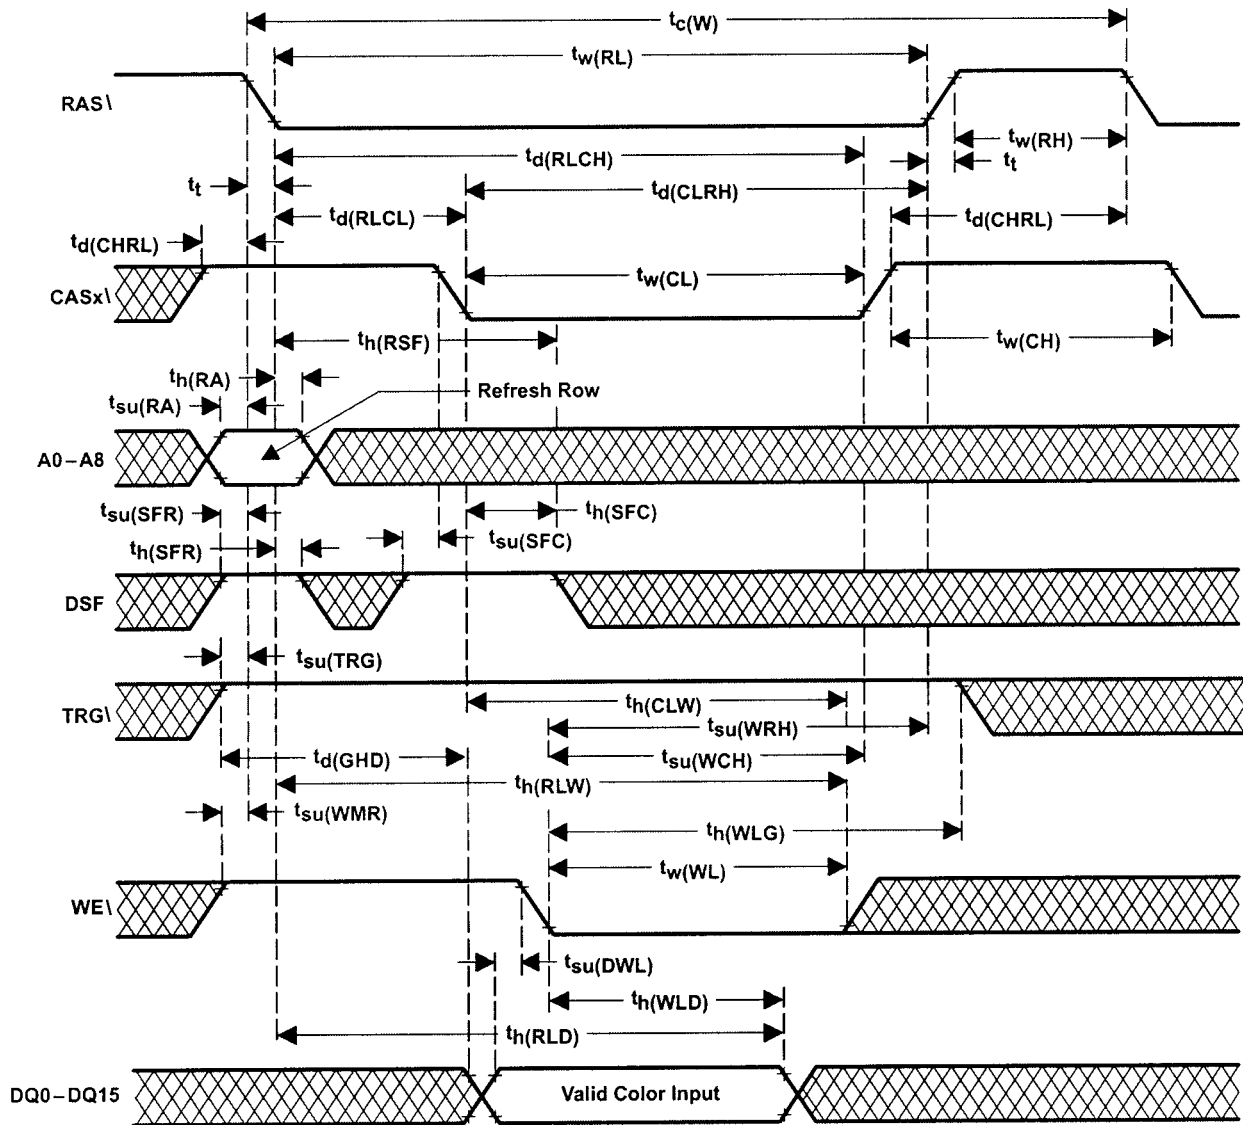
$t_{c(W)}$

$t_{w(RL)}$

RAS\

$t_{w(RH)}$

$t_{d(RLCH)}$

$t_t$

$t_t$

$t_{d(CLRH)}$

$t_{d(RLCL)}$

$t_{d(CHRL)}$

$t_{d(CHRL)}$

CASx\

$t_{w(CL)}$

$t_{w(CH)}$

$t_{h(RSF)}$

$t_{h(RA)}$

Refresh Row

$t_{su(RA)}$

A0 – A8

$t_{su(SFR)}$

$t_{h(SFC)}$

$t_{su(SFC)}$

$t_{h(SFR)}$

DSF

$t_{su(TRG)}$

TRG\

$t_{h(CLW)}$

$t_{su(WRH)}$

$t_{su(WCH)}$

$t_{d(GHD)}$

$t_{h(RLW)}$

$t_{su(WMR)}$

$t_{h(WLG)}$

$t_{w(WL)}$

WE\

$t_{su(DWL)}$

$t_{h(WLD)}$

$t_{h(RLD)}$

DQ0 – DQ15

Valid Color Input